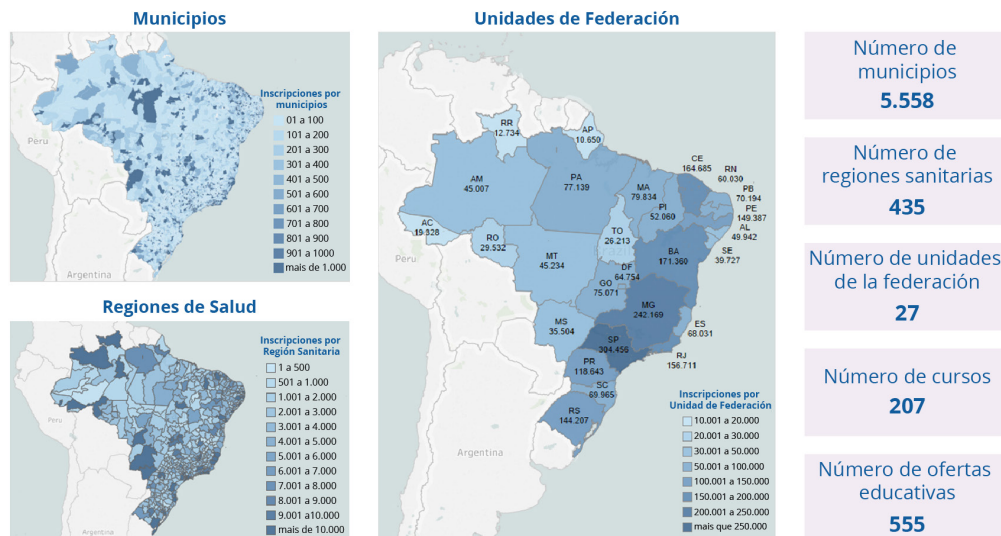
Municipios

Peru

Argentina

Inscripciones por municipios
01 a 100
101 a 200
201 a 300
301 a 400
401 a 500
501 a 600
601 a 700
701 a 800
801 a 900
901 a 1000
mais de 1.000

Regiones de Salud

Peru

Argentina

Inscripciones por Región Sanitaria
1 a 500
501 a 1.000
1.001 a 2.000
2.001 a 3.000
3.001 a 4.000
4.001 a 5.000
5.001 a 6.000
6.001 a 7.000
7.001 a 8.000
8.001 a 9.000
9.001 a10.000
mais de 10.000

Unidades de Federación

RR 12.734
AP 10.650
AM 45.007
PA 77.139
MA 79.834
CE 164.685
RN 60.030
PB 70.194
PE 149.387
AL 49.942
SE 39.727
PI 52.060
AC 15.328
RO 29.532
TO 26.213
MT 45.234
BA 171.360
DF 64.754
GO 75.071
MG 242.169
MS 35.504
ES 68.031
SP 304.459
RJ 156.711
PR 118.643
SC 69.965
RS 144.207

Peru

Argentina

Inscripciones por Unidad de Federación
10.001 a 20.000
20.001 a 30.000
30.001 a 50.000
50.001 a 100.000
100.001 a 150.000
150.001 a 200.000
200.001 a 250.000
mais que 250.000

Número de municipios
5.558

Número de regiones sanitarias
435

Número de unidades de la federación
27

Número de cursos
207

Número de ofertas educativas
555